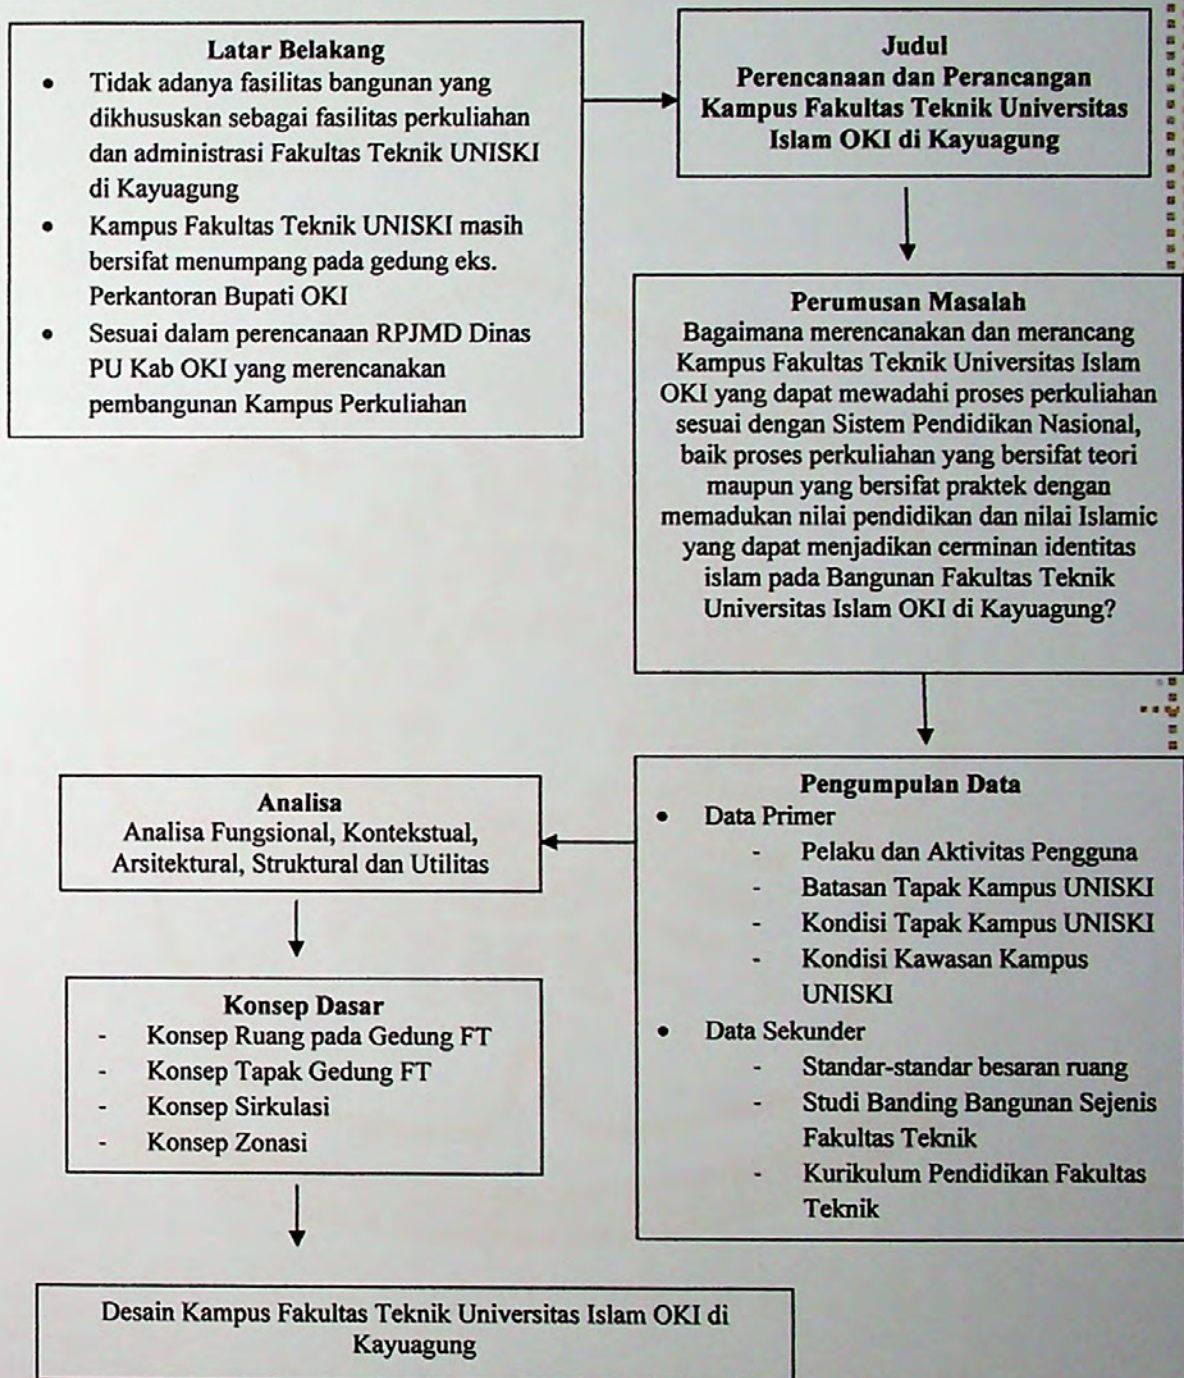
**Latar Belakang**
- Tidak adanya fasilitas bangunan yang dikhususkan sebagai fasilitas perkuliahan dan administrasi Fakultas Teknik UNISKI di Kayuagung
- Kampus Fakultas Teknik UNISKI masih bersifat menumpang pada gedung eks. Perkantoran Bupati OKI
- Sesuai dalam perencanaan RPJMD Dinas PU Kab OKI yang merencanakan pembangunan Kampus Perkuliahan

**Judul**
**Perencanaan dan Perancangan Kampus Fakultas Teknik Universitas Islam OKI di Kayuagung**

**Perumusan Masalah**
Bagaimana merencanakan dan merancang Kampus Fakultas Teknik Universitas Islam OKI yang dapat mewadahi proses perkuliahan sesuai dengan Sistem Pendidikan Nasional, baik proses perkuliahan yang bersifat teori maupun yang bersifat praktek dengan memadukan nilai pendidikan dan nilai Islamic yang dapat menjadikan cerminan identitas islam pada Bangunan Fakultas Teknik Universitas Islam OKI di Kayuagung?

**Pengumpulan Data**
- Data Primer
  - Pelaku dan Aktivitas Pengguna
  - Batasan Tapak Kampus UNISKI
  - Kondisi Tapak Kampus UNISKI
  - Kondisi Kawasan Kampus UNISKI
- Data Sekunder
  - Standar-standar besaran ruang
  - Studi Banding Bangunan Sejenis Fakultas Teknik
  - Kurikulum Pendidikan Fakultas Teknik

**Analisa**
Analisa Fungsional, Kontekstual, Arsitektural, Struktural dan Utilitas

**Konsep Dasar**
- Konsep Ruang pada Gedung FT
- Konsep Tapak Gedung FT
- Konsep Sirkulasi
- Konsep Zonasi

Desain Kampus Fakultas Teknik Universitas Islam OKI di Kayuagung